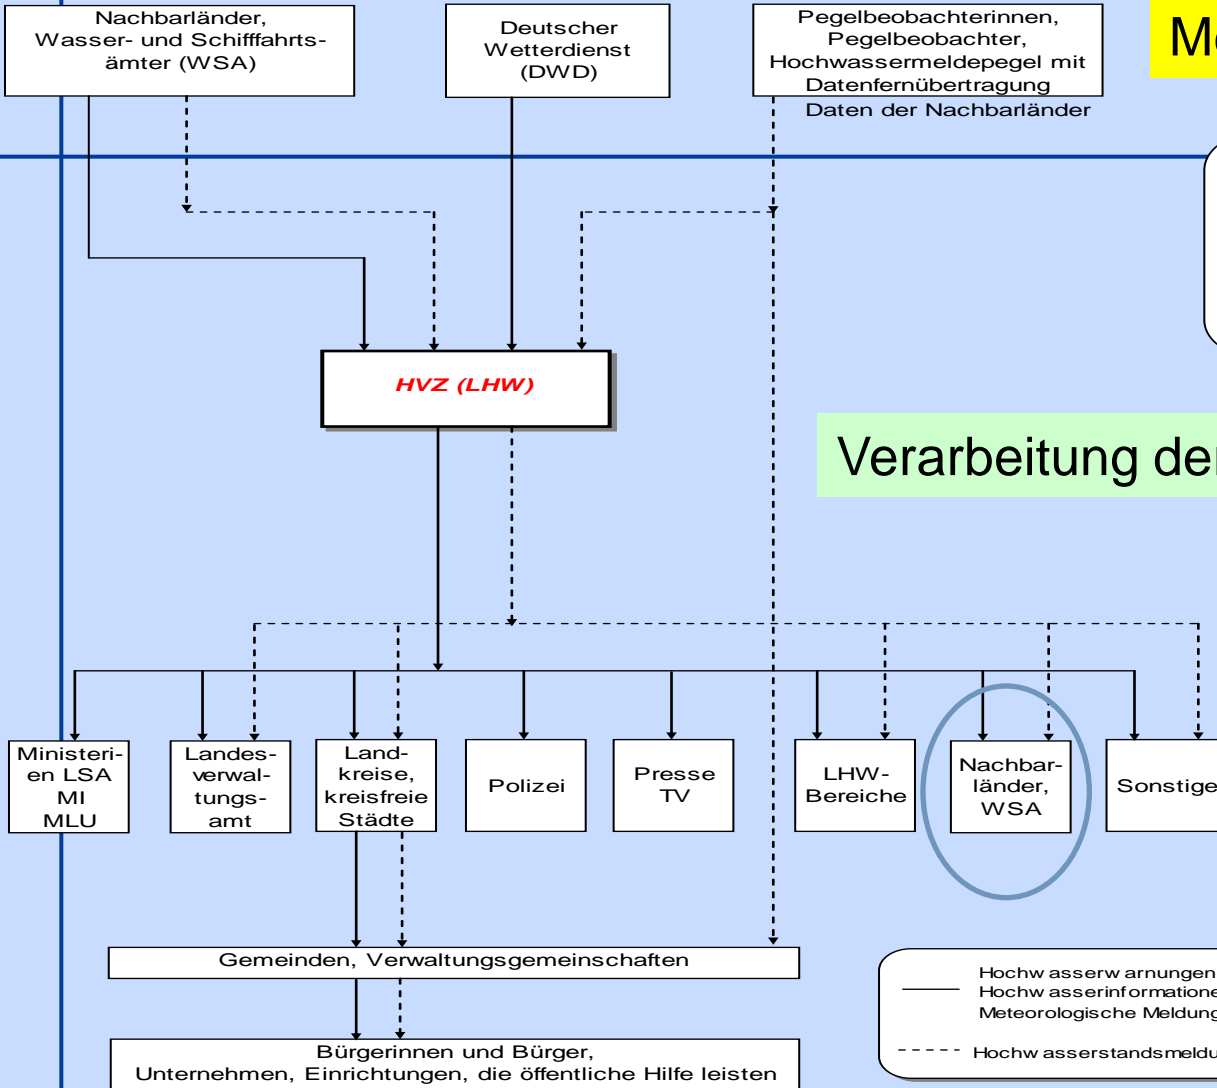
Nachbarländer, Wasser- und Schifffahrtsämter (WSA)

Deutscher Wetterdienst (DWD)

Pegelbeobachterinnen, Pegelbeobachter, Hochwassermeldepegel mit Datenfernübertragung
Daten der Nachbarländer

Me

HVZ (LHW)

Verarbeitung de

Ministerien LSA MI MLU

Landesverwaltungsamt

Landkreise, kreisfreie Städte

Polizei

Presse TV

LHW-Bereiche

Nachbarländer, WSA

Sonstige

Gemeinden, Verwaltungsgemeinschaften

Bürgerinnen und Bürger, Unternehmen, Einrichtungen, die öffentliche Hilfe leisten

Hochwasserwarnungen
Hochwasserinformatione
Meteorologische Meldung

Hochwasserstandsmeldu